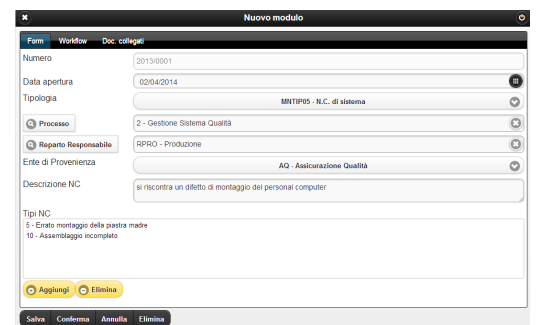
Nuovo modulo

Form Workflow Doc. collegati

Numero 2013/0001

Data apertura 02/04/2014

Tipologia MNTIP05 - N.C. di sistema

Processo 2 - Gestione Sistema Qualità

Reparto Responsabile RPRO - Produzione

Ente di Provenienza AQ - Assicurazione Qualità

Descrizione NC si riscontra un difetto di montaggio del personal computer

Tipi NC
5 - Errato montaggio della piastra madre
10 - Assemblaggio incompleto

Aggiungi Elimina

Salva Conferma Annulla Elimina